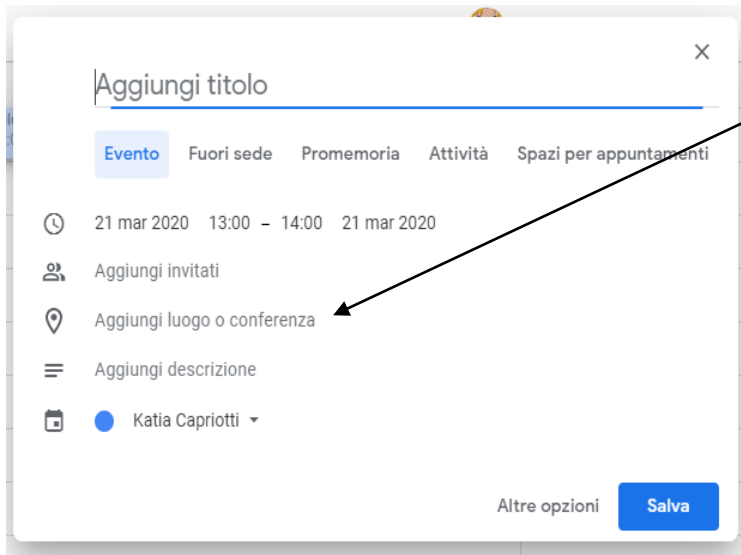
×

Aggiungi titolo

Evento Fuori sede Promemoria Attività Spazi per appuntamenti

21 mar 2020 13:00 – 14:00 21 mar 2020

Aggiungi invitati

Aggiungi luogo o conferenza

Aggiungi descrizione

Katia Capriotti

Altre opzioni Salva